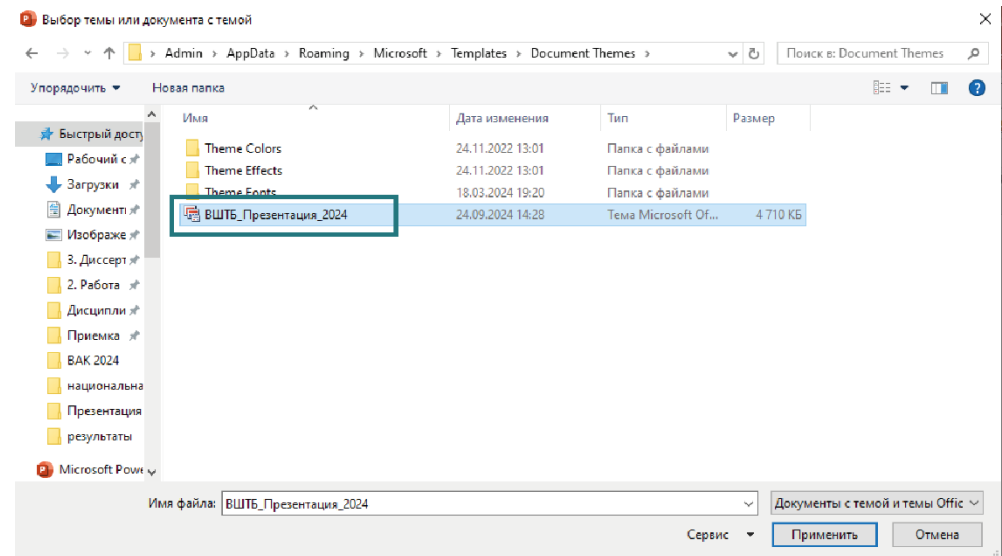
Выбор темы или документа с темой

Admin › AppData › Roaming › Microsoft › Templates › Document Themes ›

Поиск в: Document Themes

Упорядочить ▾ Новая папка

Быстрый досту
Рабочий с
Загрузки
Документі
Изображе
3. Диссерт
2. Работа
Дисципли
Приемка
ВАК 2024
национальна
Презентация
результаты
Microsoft Powe

| Имя | Дата изменения | Тип | Размер |
|---|---|---|---|
| Theme Colors | 24.11.2022 13:01 | Папка с файлами | |
| Theme Effects | 24.11.2022 13:01 | Папка с файлами | |
| Theme Fonts | 18.03.2024 19:20 | Папка с файлами | |
| ВШТБ_Презентация_2024 | 24.09.2024 14:28 | Тема Microsoft Of... | 4 710 КБ |

Имя файла: ВШТБ_Презентация_2024

Документы с темой и темы Offic

Сервис ▾ Применить Отмена